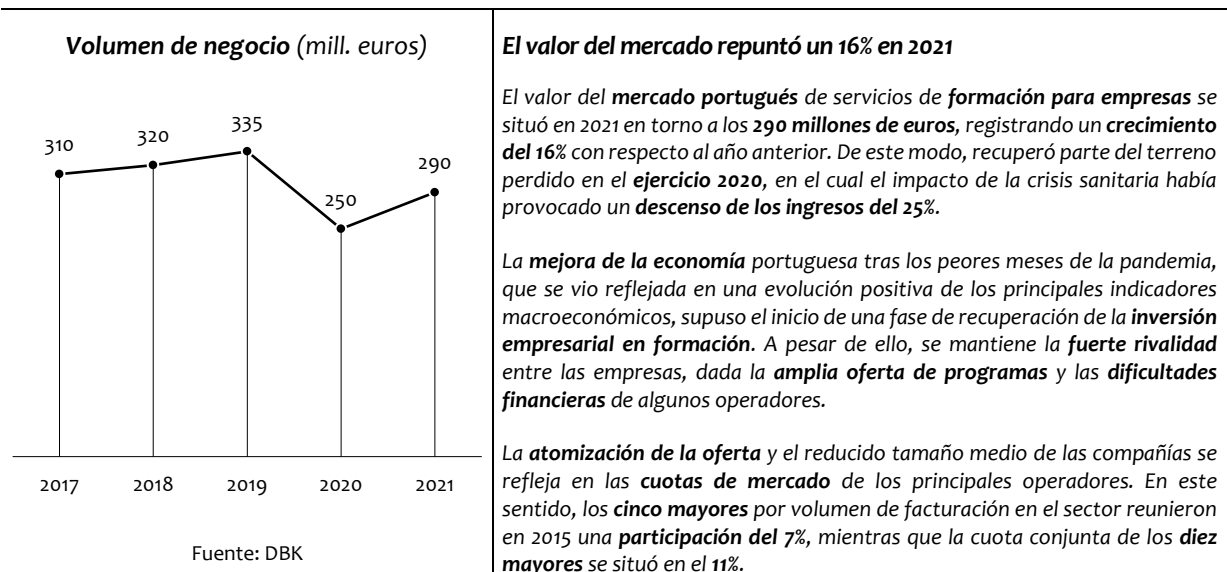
Volumen de negocio (mill. euros)

310
320
335
250
290

2017
2018
2019
2020
2021

Fuente: DBK

El valor del mercado repuntó un 16% en 2021

El valor del mercado portugués de servicios de formación para empresas se situó en 2021 en torno a los 290 millones de euros, registrando un crecimiento del 16% con respecto al año anterior. De este modo, recuperó parte del terreno perdido en el ejercicio 2020, en el cual el impacto de la crisis sanitaria había provocado un descenso de los ingresos del 25%.

La mejora de la economía portuguesa tras los peores meses de la pandemia, que se vio reflejada en una evolución positiva de los principales indicadores macroeconómicos, supuso el inicio de una fase de recuperación de la inversión empresarial en formación. A pesar de ello, se mantiene la fuerte rivalidad entre las empresas, dada la amplia oferta de programas y las dificultades financieras de algunos operadores.

La atomización de la oferta y el reducido tamaño medio de las compañías se refleja en las cuotas de mercado de los principales operadores. En este sentido, los cinco mayores por volumen de facturación en el sector reunieron en 2015 una participación del 7%, mientras que la cuota conjunta de los diez mayores se situó en el 11%.